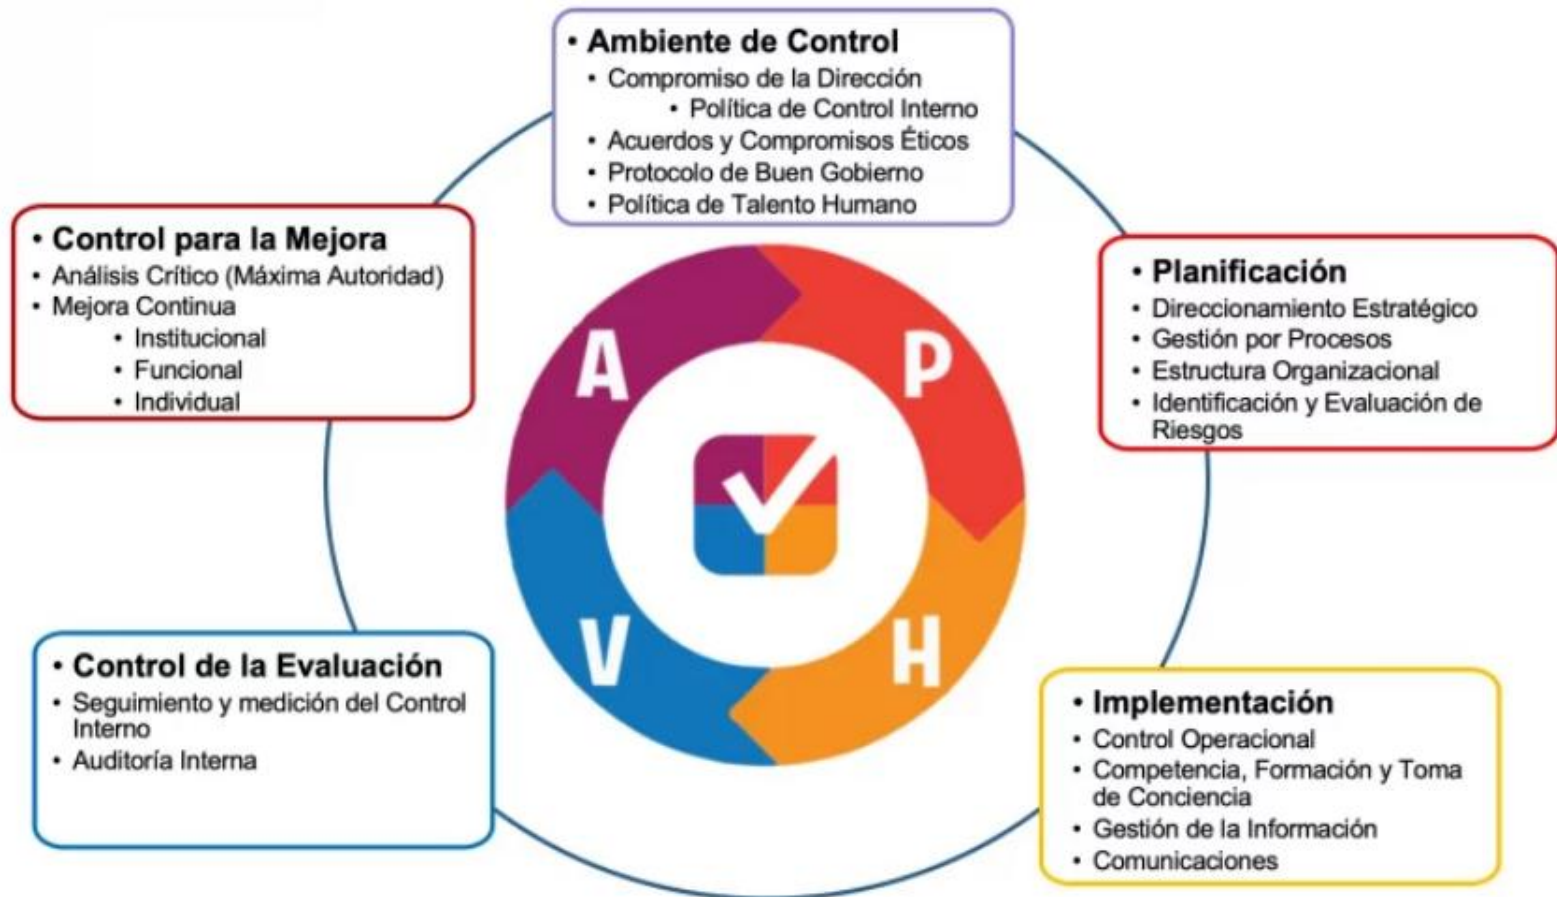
• Ambiente de Control
• Compromiso de la Dirección
• Política de Control Interno
• Acuerdos y Compromisos Éticos
• Protocolo de Buen Gobierno
• Política de Talento Humano

• Control para la Mejora
• Análisis Crítico (Máxima Autoridad)
• Mejora Continua
• Institucional
• Funcional
• Individual

• Planificación
• Direccionamiento Estratégico
• Gestión por Procesos
• Estructura Organizacional
• Identificación y Evaluación de Riesgos

A
P
V
H

• Control de la Evaluación
• Seguimiento y medición del Control Interno
• Auditoría Interna

• Implementación
• Control Operacional
• Competencia, Formación y Toma de Conciencia
• Gestión de la Información
• Comunicaciones